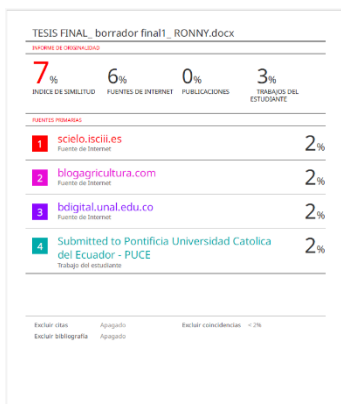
TESIS FINAL_ borrador final1_ RONNY.docx

INFORME DE ORIGINALIDAD

7%
INDICE DE SIMILITUD

6%
FUENTES DE INTERNET

0%
PUBLICACIONES

3%
TRABAJOS DEL ESTUDIANTE

FUENTES PRIMARIAS

1 scielo.isciii.es
Fuente de Internet
2%

2 blogagricultura.com
Fuente de Internet
2%

3 bdigital.unal.edu.co
Fuente de Internet
2%

4 Submitted to Pontificia Universidad Catolica del Ecuador - PUCE
Trabajo del estudiante
2%

Excluir citas Apagado
Excluir bibliografía Apagado
Excluir coincidencias < 2%